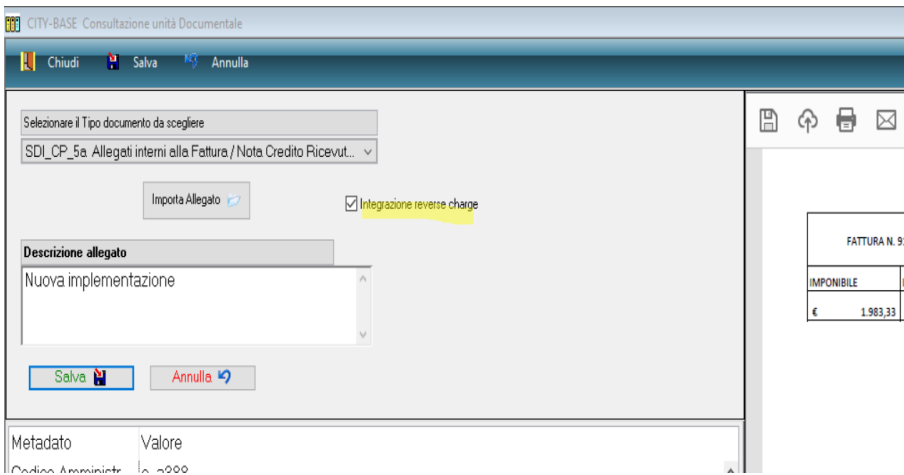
CITY-BASE Consultazione unità Documentale

Chiudi Salva Annulla

Selezionare il Tipo documento da scegliere

SDI_CP_5a Allegati interni alla Fattura / Nota Credito Ricevut...

Importa Allegato

Integrazione reverse charge

Descrizione allegato

Nuova implementazione

Salva

Annulla

Metadato Valore

Codice Amministr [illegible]

FATTURA N. 9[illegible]

| IMPONIBILE | |
|---|---|
| € 1.983,33 | |